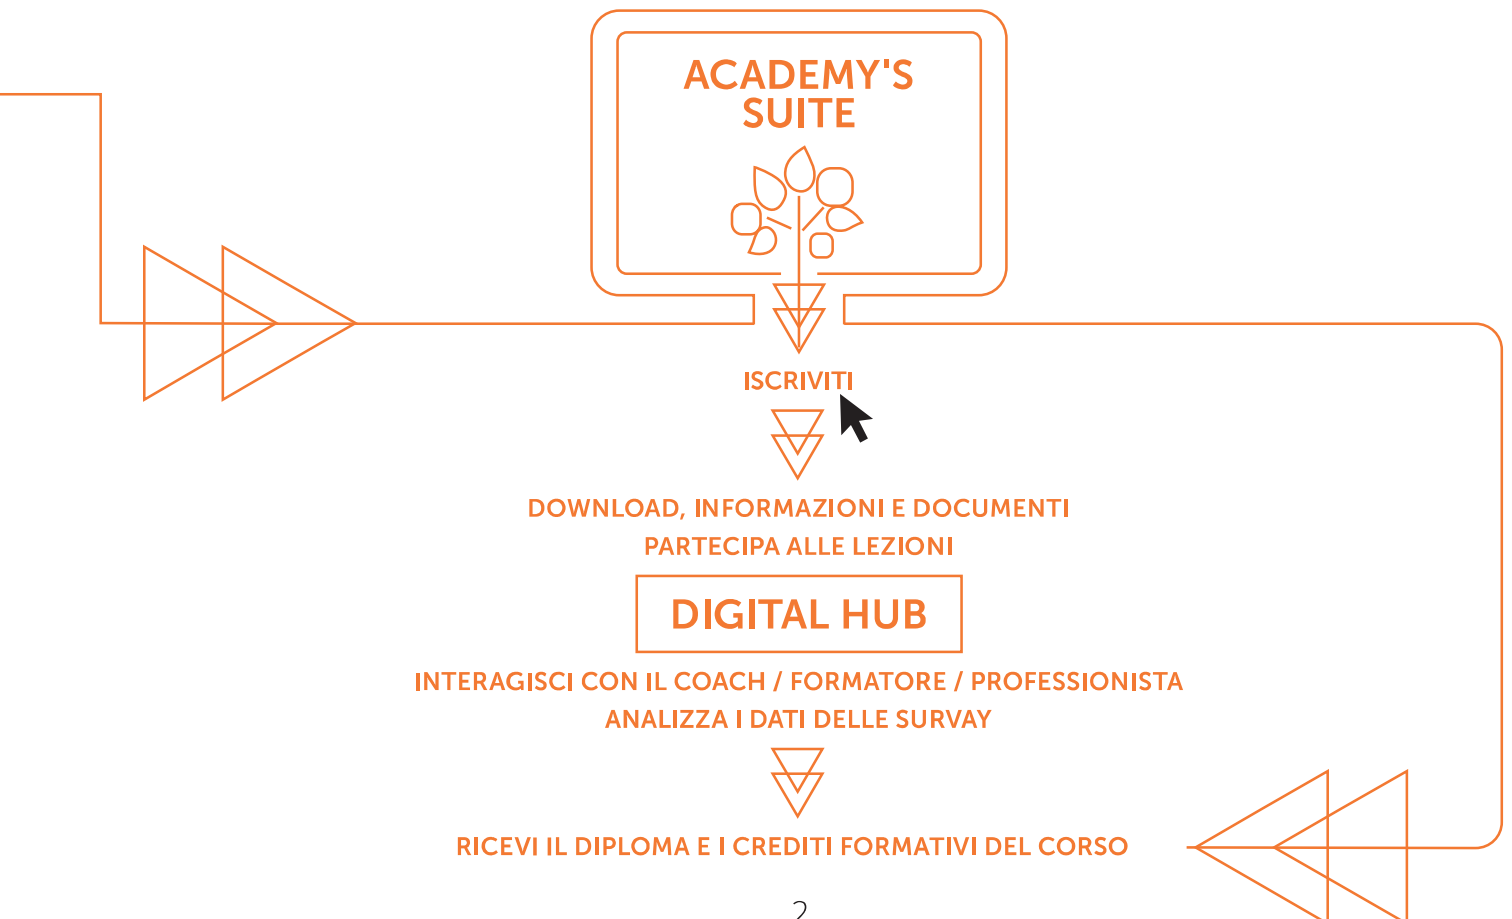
ACADEMY'S SUITE

ISCRIVITI

DOWNLOAD, INFORMAZIONI E DOCUMENTI
PARTECIPA ALLE LEZIONI

DIGITAL HUB

INTERAGISCI CON IL COACH / FORMATORE / PROFESSIONISTA
ANALIZZA I DATI DELLE SURVAY

RICEVI IL DIPLOMA E I CREDITI FORMATIVI DEL CORSO

2